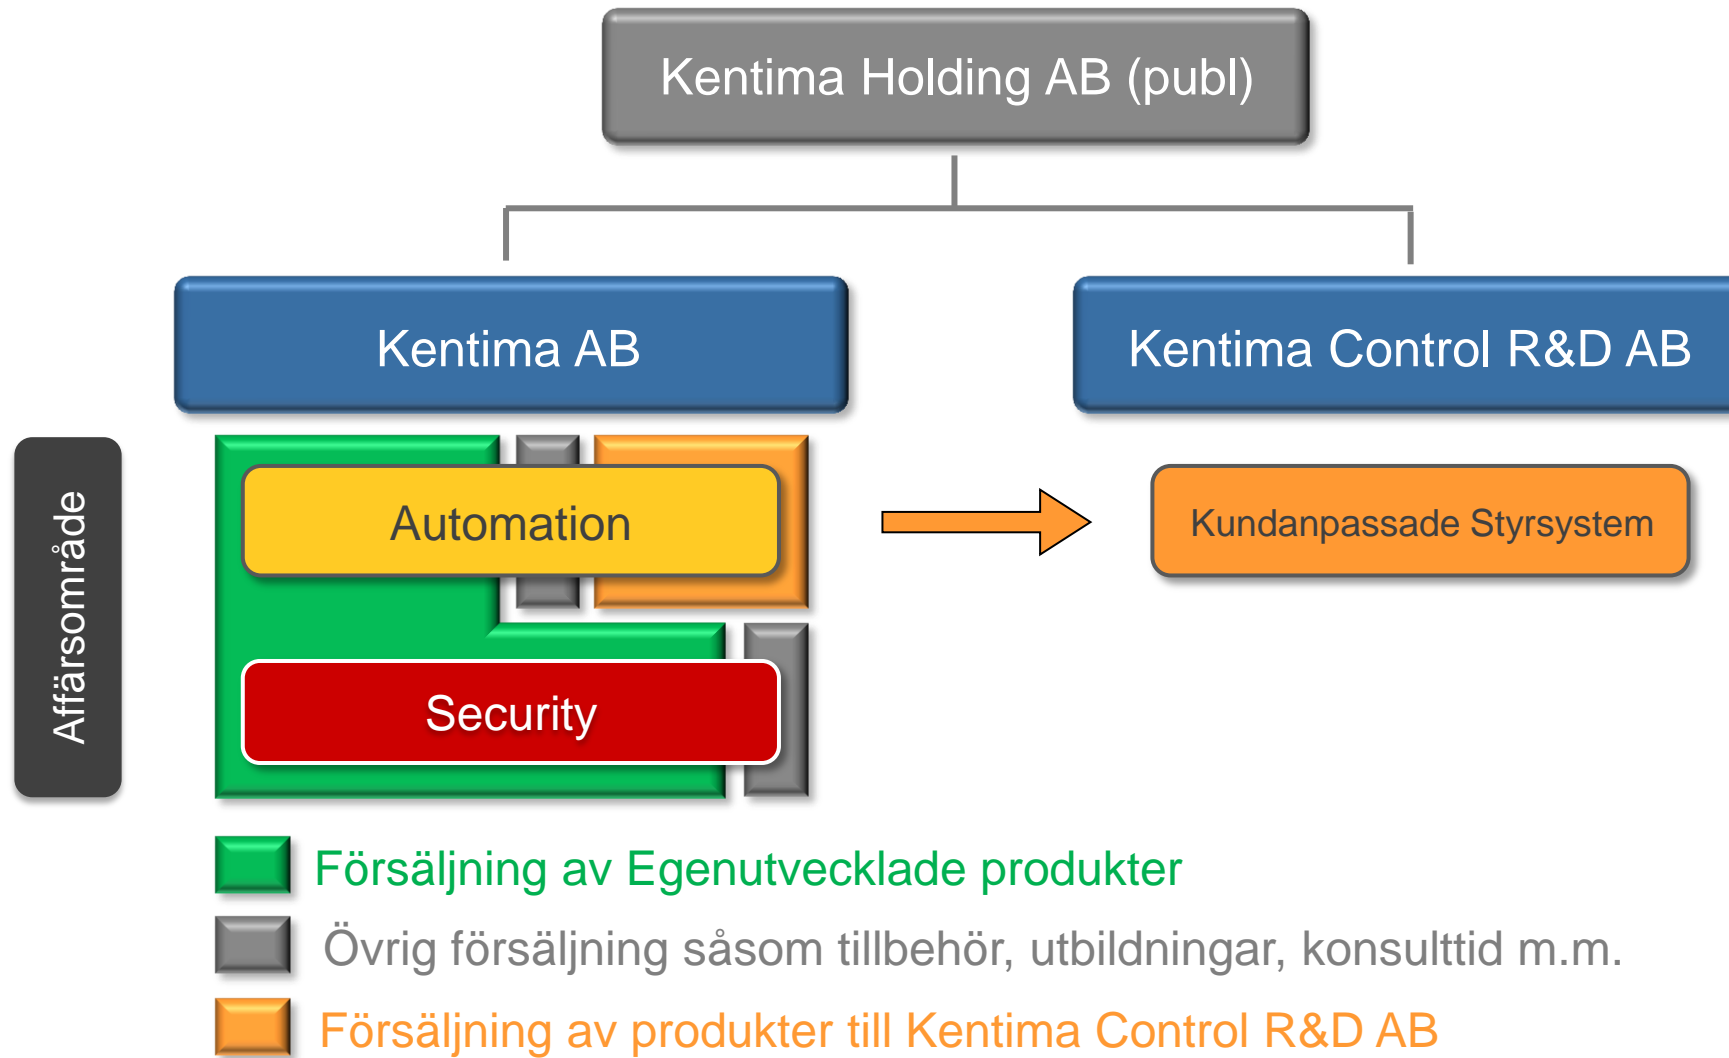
Kentima Holding AB (publ)

Kentima AB

Kentima Control R&D AB

Affärsområde

Automation

Security

Kundanpassade Styrsystem

Försäljning av Egenutvecklade produkter

Övrig försäljning såsom tillbehör, utbildningar, konsulttid m.m.

Försäljning av produkter till Kentima Control R&D AB